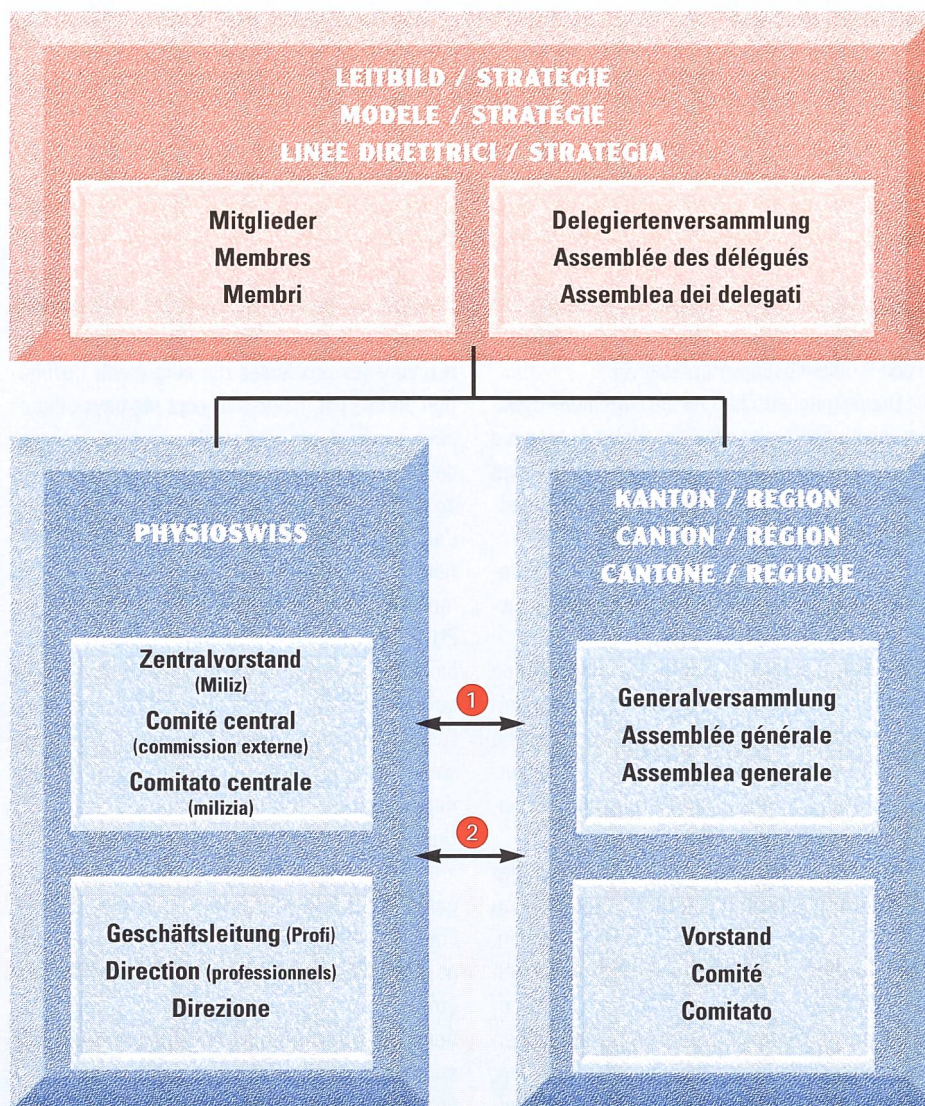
LEITBILD / STRATEGIE
MODELE / STRATÉGIE
LINEE DIRETTRICI / STRATEGIA

Mitglieder
Membres
Membri

Delegiertenversammlung
Assemblée des délégués
Assemblea dei delegati

PHYSIOSWISS

Zentralvorstand
(Miliz)
Comité central
(commission externe)
Comitato centrale
(milizia)

Geschäftsleitung (Profi)
Direction (professionnels)
Direzione

1

2

KANTON / REGION
CANTON / RÉGION
CANTONE / REGIONE

Generalversammlung
Assemblée générale
Assemblea generale

Vorstand
Comité
Comitato